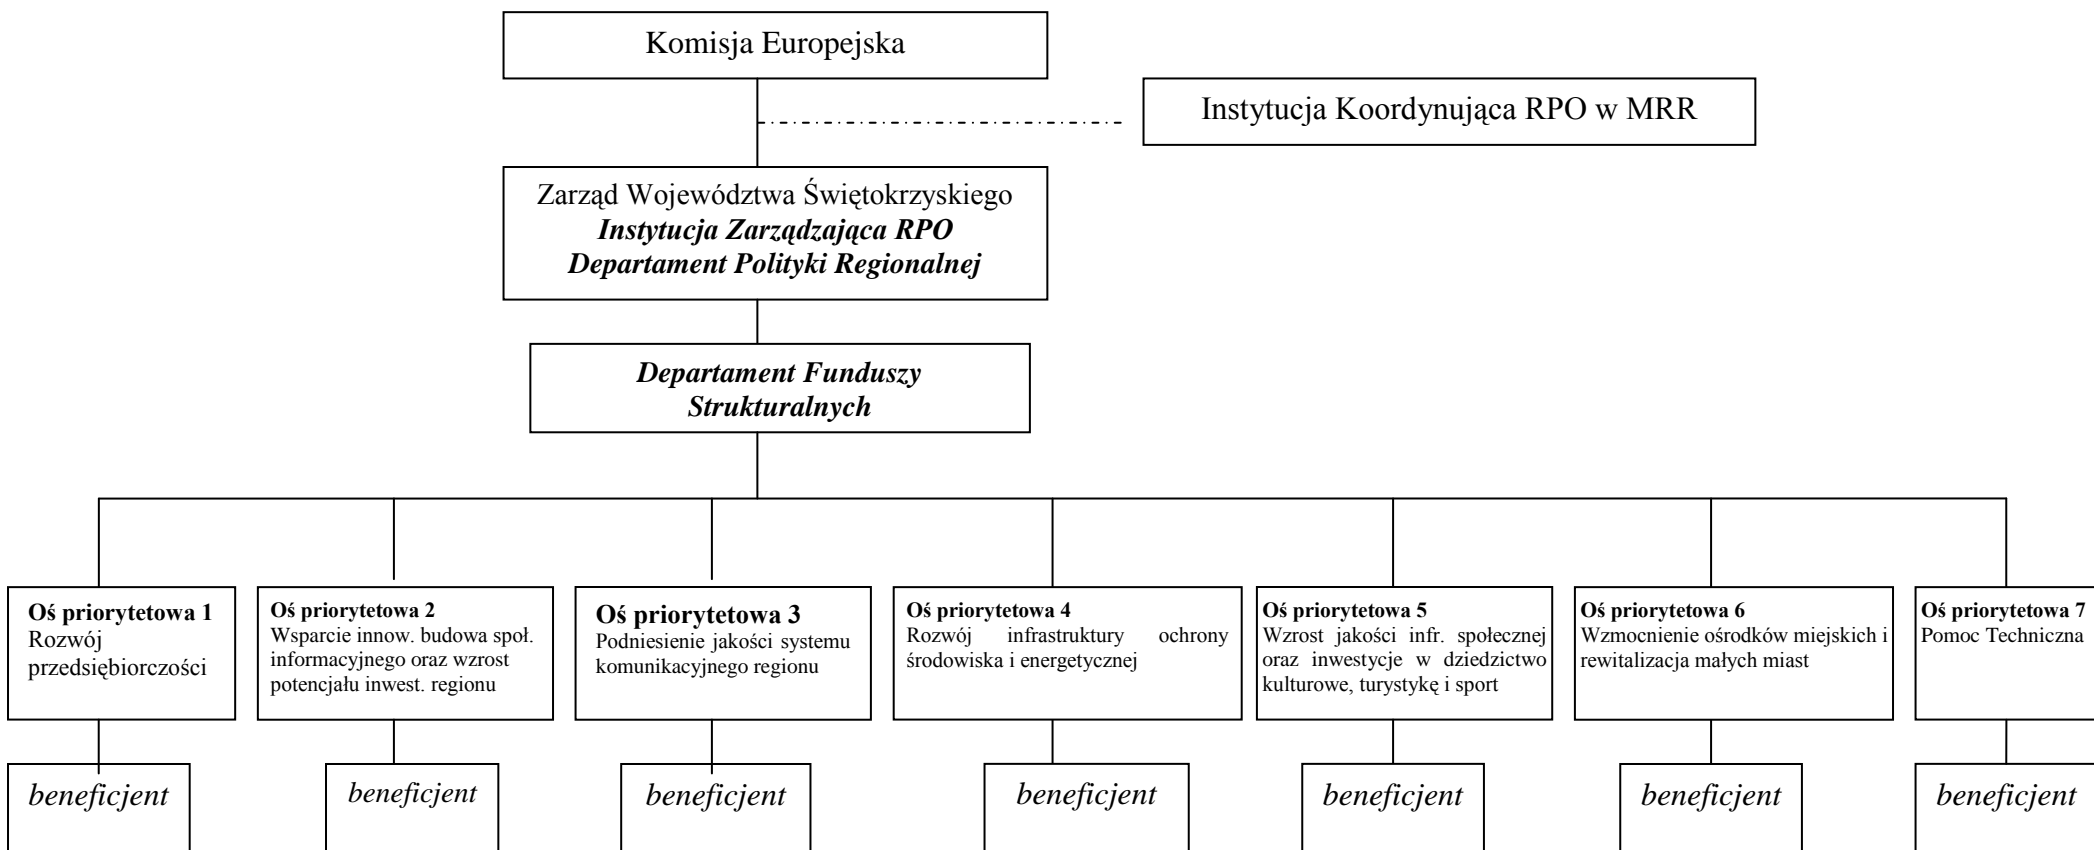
Komisja Europejska

Instytucja Koordynująca RPO w MRR

Zarząd Województwa Świętokrzyskiego
***Instytucja Zarządzająca RPO***
***Departament Polityki Regionalnej***

***Departament Funduszy Strukturalnych***

**Oś priorytetowa 1**
Rozwój przedsiębiorczości

**Oś priorytetowa 2**
Wsparcie innow. budowa społ. informacyjnego oraz wzrost potencjału inwest. regionu

**Oś priorytetowa 3**
Podniesienie jakości systemu komunikacyjnego regionu

**Oś priorytetowa 4**
Rozwój infrastruktury ochrony środowiska i energetycznej

**Oś priorytetowa 5**
Wzrost jakości infr. społecznej oraz inwestycje w dziedzictwo kulturowe, turystykę i sport

**Oś priorytetowa 6**
Wzmocnienie ośrodków miejskich i rewitalizacja małych miast

**Oś priorytetowa 7**
Pomoc Techniczna

*beneficjent*

*beneficjent*

*beneficjent*

*beneficjent*

*beneficjent*

*beneficjent*

*beneficjent*